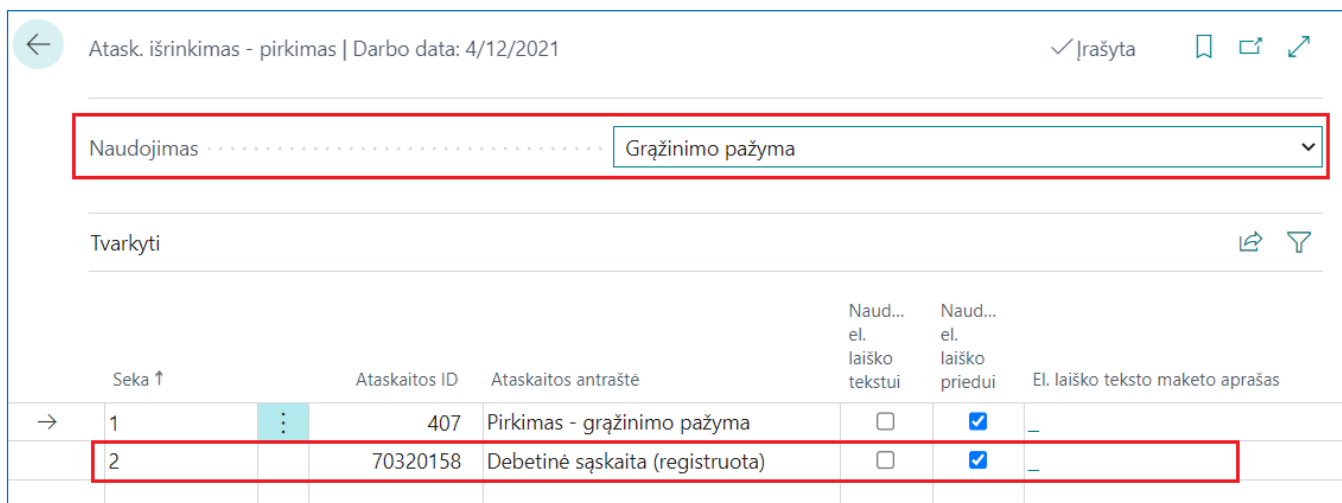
Atask. išrinkimas - pirkimas | Darbo data: 4/12/2021

Įrašyta

Naudojimas

Grąžinimo pažyma

Tvarkyti

| Seka ↑ | | Ataskaitos ID | Ataskaitos antraštė | Naud... el. laiško tekstui | Naud... el. laiško priedui | El. laiško teksto maketo aprašas |
|---|---|---|---|---|---|---|
| 1 | ⋮ | 407 | Pirkimas - grąžinimo pažyma | ☐ | ☑ | _ |
| 2 | | 70320158 | Debetinė sąskaita (registruota) | ☐ | ☑ | _ |